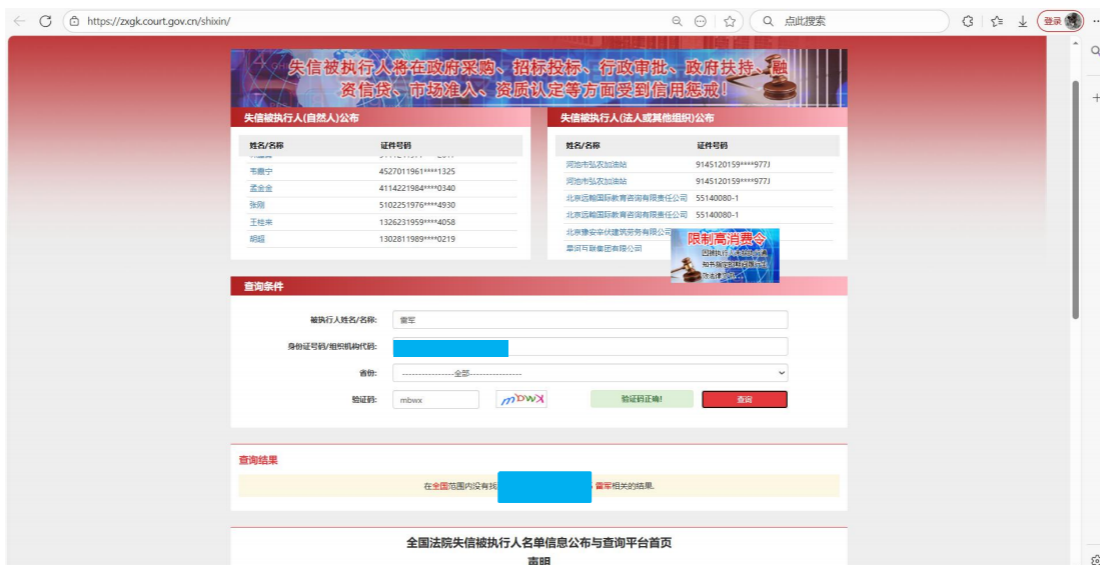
https://zxgk.court.gov.cn/shixin/

点此搜索

登录

失信被执行人将在政府采购、招标投标、行政审批、政府扶持、融资信贷、市场准入、资质认定等方面受到信用惩戒！

失信被执行人(自然人)公布

| 姓名/名称 | 证件号码 |
|---|---|
| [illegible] | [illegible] |
| 韦慶宁 | 4527011961****1325 |
| 孟金金 | 4114221984****0340 |
| 张刚 | 5102251976****4930 |
| 王桂英 | 1326231959****4058 |
| 胡超 | 1302811989****0219 |

失信被执行人(法人或其他组织)公布

| 姓名/名称 | 证件号码 |
|---|---|
| 河池市弘农加油站 | 9145120159****977J |
| 河池市弘农加油站 | 9145120159****977J |
| 北京远翰国际教育咨询有限责任公司 | 55140080-1 |
| 北京远翰国际教育咨询有限责任公司 | 55140080-1 |
| 北京豫安华伏建筑劳务有限公司 | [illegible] |
| 枣阳可联奢匠有限公司 | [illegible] |

限制高消费令

查询条件

被执行人姓名/名称: 雷军

身份证号码/组织机构代码:

省份: -----------------全部-----------------

验证码: mbwx

mDWX

验证码正确!

查询

查询结果

在全国范围内没有找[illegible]雷军相关的结果.

全国法院失信被执行人名单信息公布与查询平台首页

声明